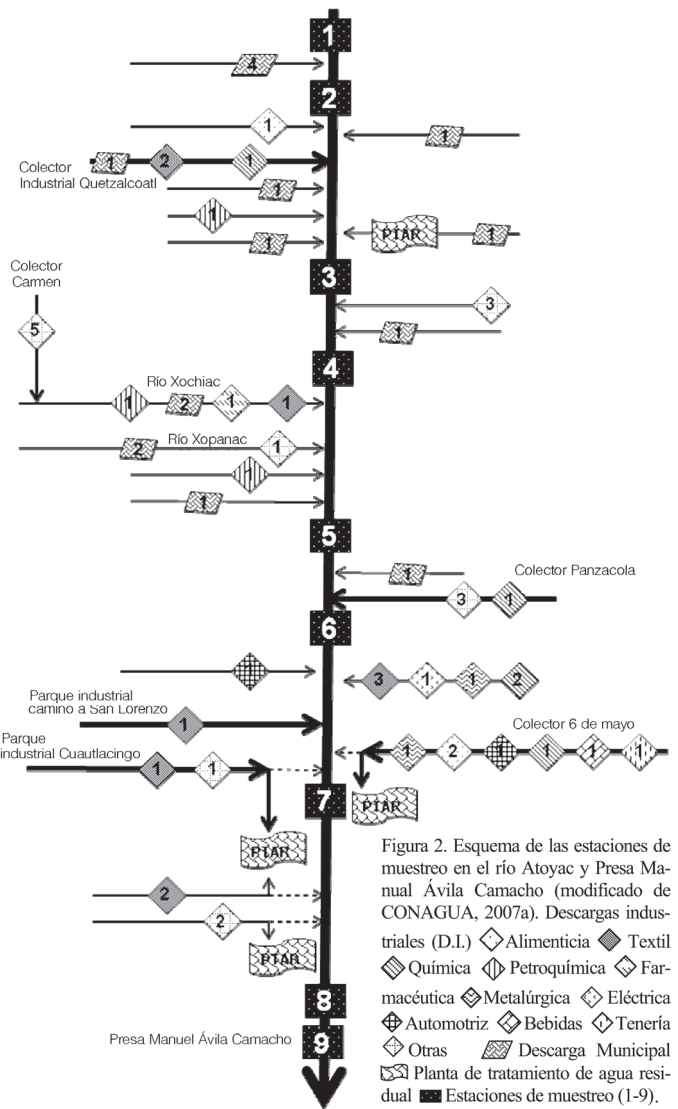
1
4
2
1
1
Colector Industrial Quetzalcoatl
1
2
1
1
1
1
PTAR
1
3
Colector Carmen
5
3
1
4
Río Xochiac
1
2
1
1
2
Río Xopanac
1
1
5
1
Colector Panzacola
3
1
6
3
1
1
2
Parque industrial camino a San Lorenzo
1
Colector 6 de mayo
Parque industrial Cuautlacingo
1
1
1
2
1
1
1
1
7
PTAR
PTAR
2
2
PTAR
8
Presa Manuel Ávila Camacho
9

Figura 2. Esquema de las estaciones de muestreo en el río Atoyac y Presa Manual Ávila Camacho (modificado de CONAGUA, 2007a). Descargas industriales (D.I.) Alimenticia Textil Química Petroquímica Farmacéutica Metalúrgica Eléctrica Automotriz Bebidas Tenería Otras Descarga Municipal Planta de tratamiento de agua residual Estaciones de muestreo (1-9).